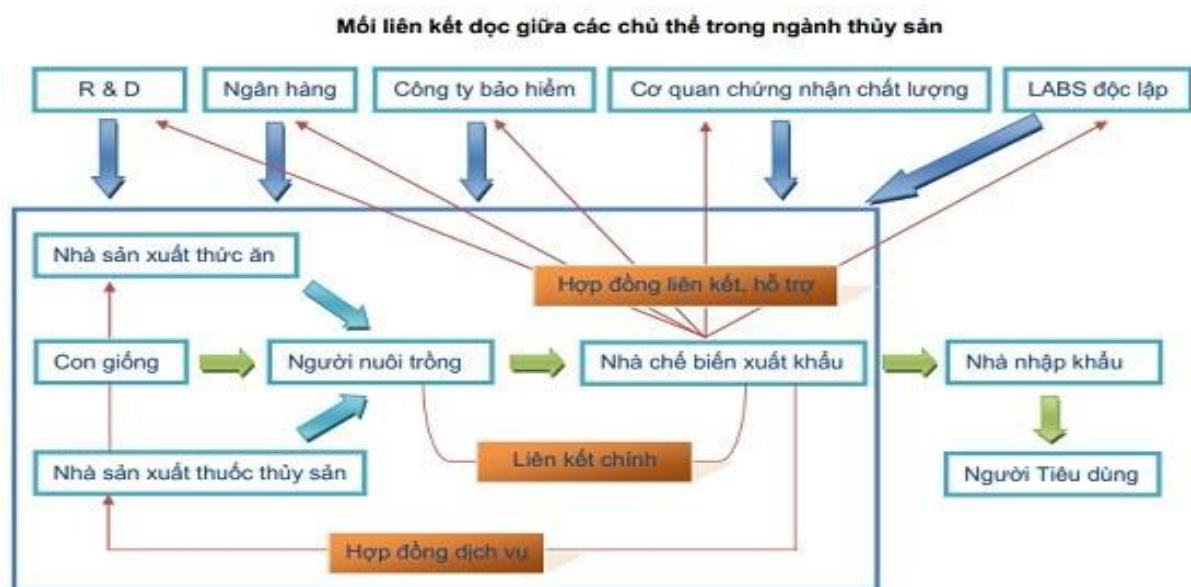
Mối liên kết dọc giữa các chủ thể trong ngành thủy sản

R & D

Ngân hàng

Công ty bảo hiểm

Cơ quan chứng nhận chất lượng

LABS độc lập

Nhà sản xuất thức ăn

Hợp đồng liên kết, hỗ trợ

Con giống

Người nuôi trồng

Nhà chế biến xuất khẩu

Nhà nhập khẩu

Liên kết chính

Nhà sản xuất thuốc thủy sản

Người Tiêu dùng

Hợp đồng dịch vụ